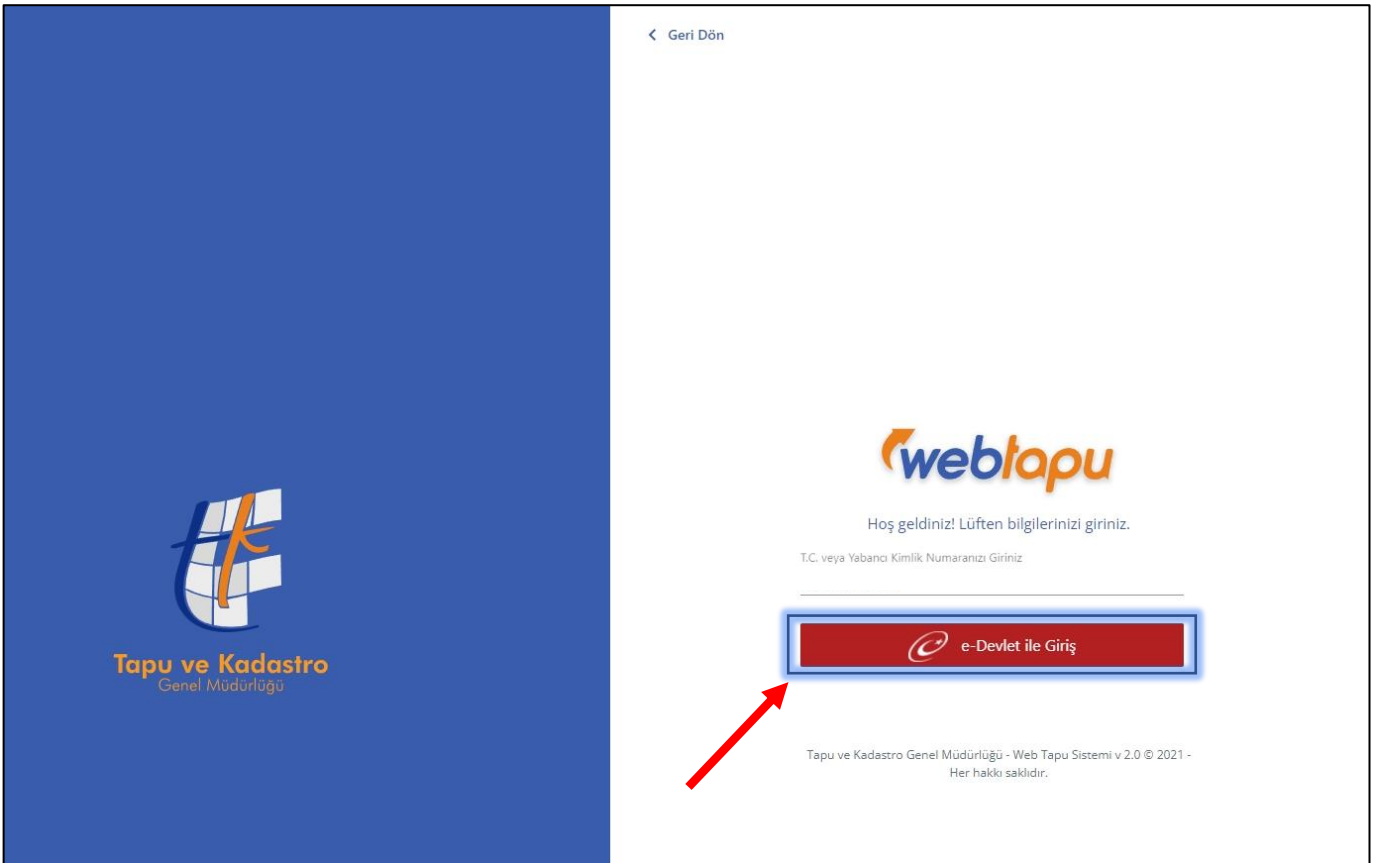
Tapu ve Kadastro
Genel Müdürlüğü

< Geri Dön

webtapu

Hoş geldiniz! Lütfen bilgilerinizi giriniz.

T.C. veya Yabancı Kimlik Numaranızı Giriniz

e-Devlet ile Giriş

Tapu ve Kadastro Genel Müdürlüğü - Web Tapu Sistemi v 2.0 © 2021 - Her hakkı saklıdır.